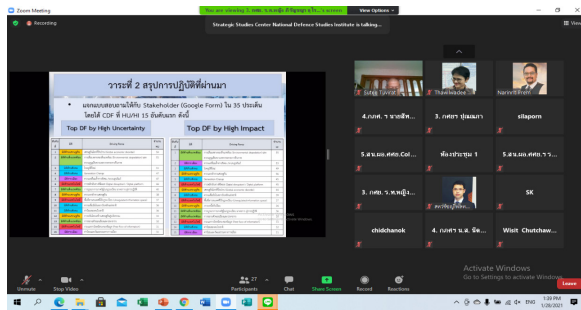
Zoom Meeting

You are viewing 2. พลท. ร.ต.หญิง ศิริสุดา ยุรัง...'s screen View Options

Recording

Strategic Studies Center National Defence Studies Institute is talking...

View

วาระที่ 2 สรุปการปฏิบัติที่ผ่านมา

• มอบแบบสอบถามให้กับ Stakeholder (Google Form) ใน 35 ประเด็น โดยได้ CDF ที่ HU/HI 15 อันดับแรก ดังนี้

Top DF by High Uncertainty

Top DF by High Impact

Suree Tavorat

Thawadee

Narint Prem

4.กภศ. 3 ขาสัท...

3. กพศ3 ปุณณภา

sllaporn

5.ส.น.ผอ.ศศก.Col...

ห้องประชุม 1

5.ส.น.ผอ.ศศย.ว.ว...

3. กศย. ว.พ.หญิง...

ผอ.ศศย.รุ่น...

SK

chidchanok

4. กศภ3 น.ส. จิต...

Wisit Chutchaw...

Unmute

Stop Video

27 Participants

Chat

Share Screen

Record

Reactions

Activate Windows
Go to Settings to activate Windows.

Leave

ENG

1:39 PM
1/28/2021